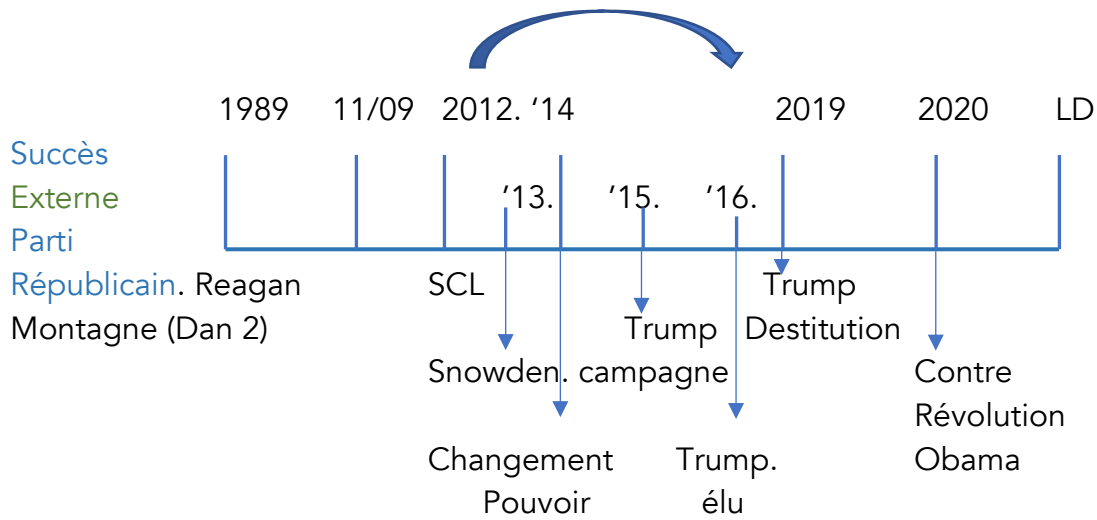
1989 11/09 2012. '14 2019 2020 LD

Succès
Externe
Parti
Républicain. Reagan
Montagne (Dan 2)

'13. '15. '16.

SCL

Trump
Destitution

Trump
campagne

Snowden.

Contre
Révolution
Obama

Changement
Pouvoir

Trump.
élu